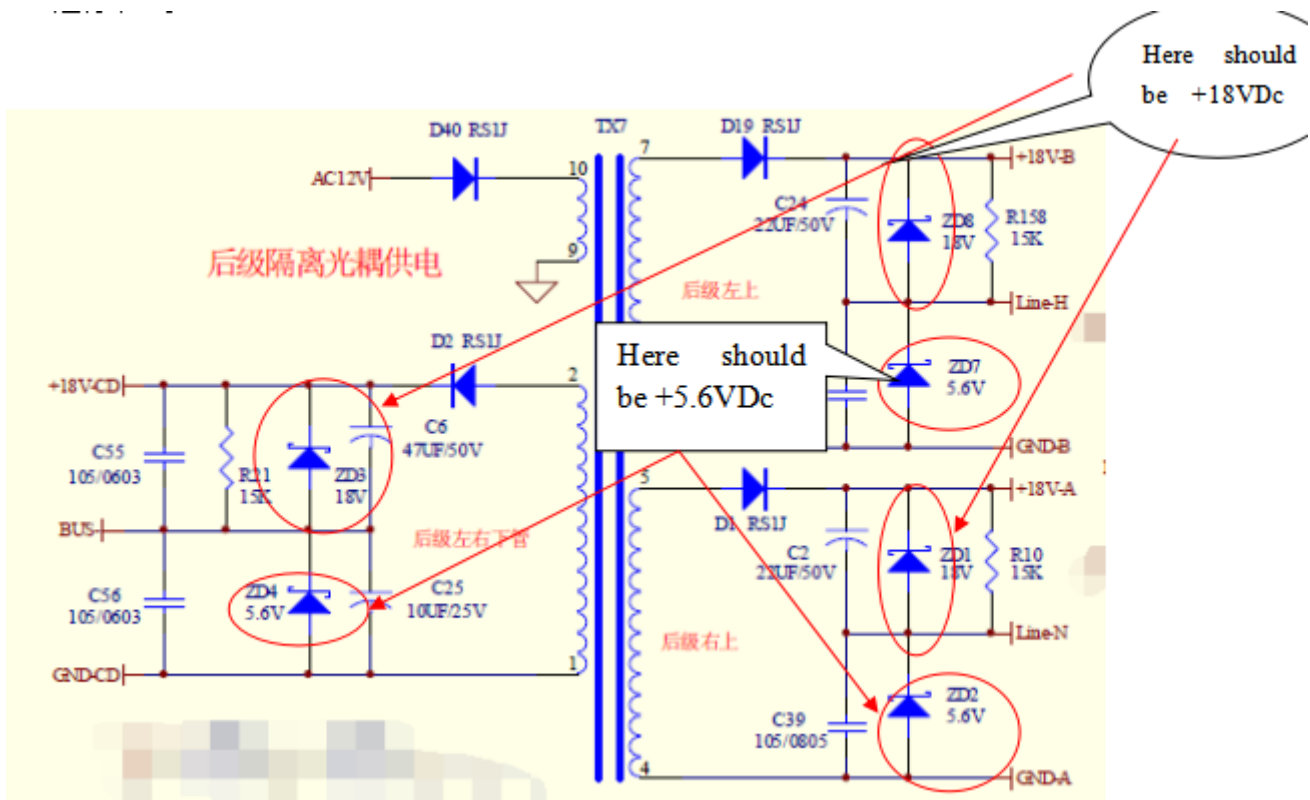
Here should be +18VDc

D40 RS1J
TX7
D19 RS1J
+18V-B
AC12V
10
7
C24
22UF/50V
ZD8
18V
R158
15K
9
后级隔离光耦供电
后级左上
Line-H
Here should be +5.6VDc
ZD7
5.6V
D2 RS1J
+18V-CD
2
C6
47UF/50V
C55
105/0603
R21
15K
ZD3
18V
GND-B
5
+18V-A
D1 RS1J
BUS
后级左右下管
C2
22UF/50V
ZD1
18V
R10
15K
ZD4
5.6V
C25
10UF/25V
C56
105/0603
Line-N
后级右上
GND-CD
1
ZD2
5.6V
C39
105/0805
4
GND-A